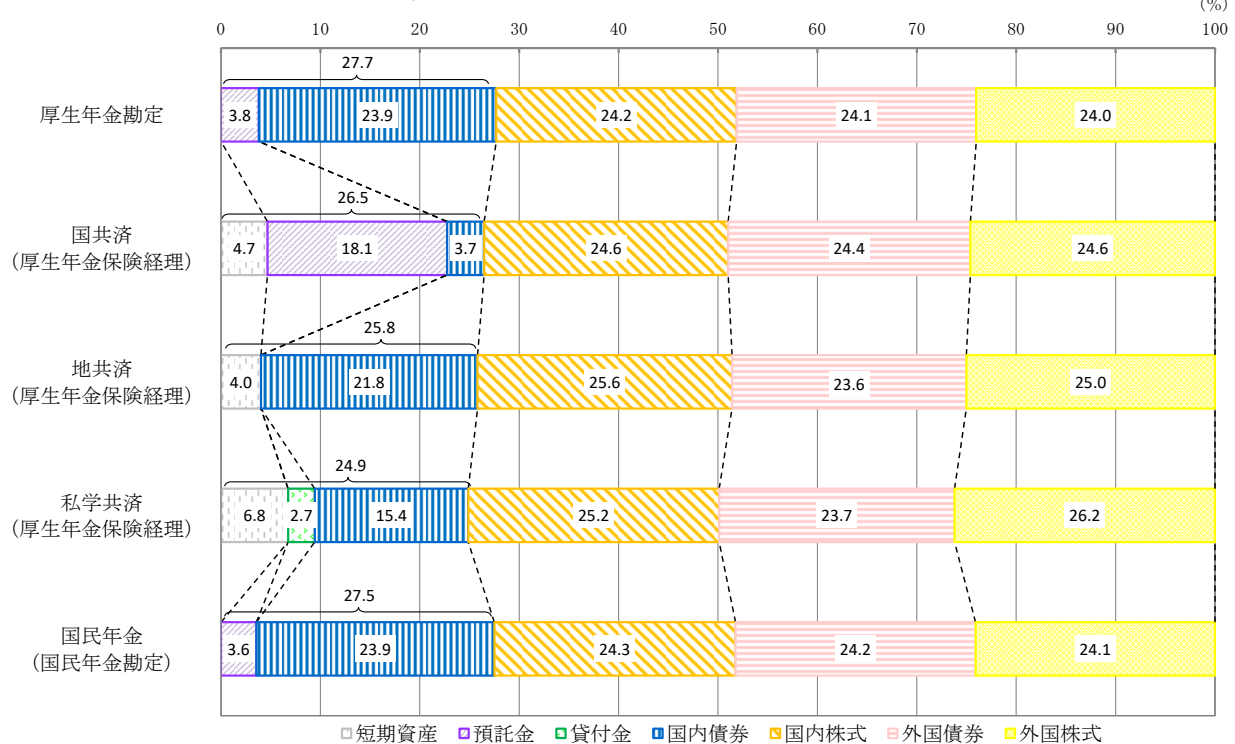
(%)

0 10 20 30 40 50 60 70 80 90 100

厚生年金勘定
27.7
3.8 23.9 24.2 24.1 24.0

国共済
（厚生年金保険経理）
26.5
4.7 18.1 3.7 24.6 24.4 24.6

地共済
（厚生年金保険経理）
25.8
4.0 21.8 25.6 23.6 25.0

私学共済
（厚生年金保険経理）
24.9
6.8 2.7 15.4 25.2 23.7 26.2

国民年金
（国民年金勘定）
27.5
3.6 23.9 24.3 24.2 24.1

短期資産 預託金 貸付金 国内債券 国内株式 外国債券 外国株式